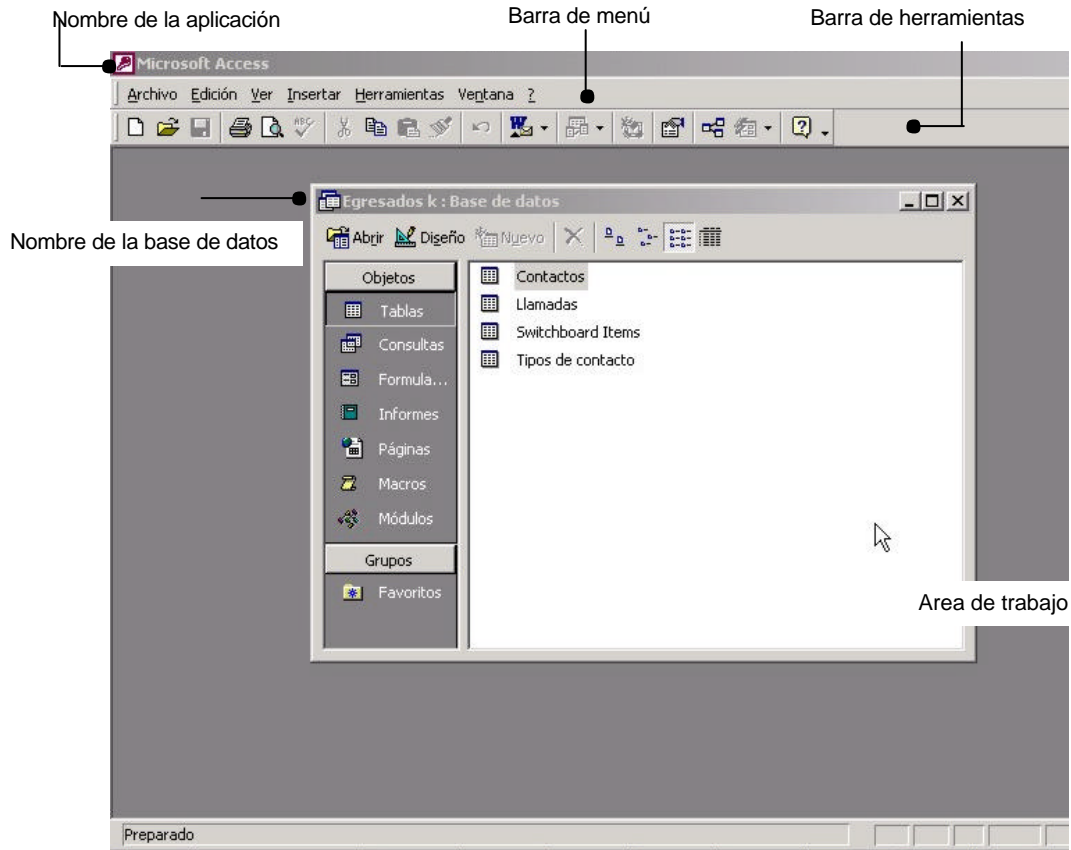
Nombre de la aplicación

Barra de menú

Barra de herramientas

Microsoft Access

Archivo Edición Ver Insertar Herramientas Ventana ?

Egresados k : Base de datos

Nombre de la base de datos

Abrir Diseño Nuevo

Objetos

Tablas

Consultas

Formula...

Informes

Páginas

Macros

Módulos

Grupos

Favoritos

Contactos

Llamadas

Switchboard Items

Tipos de contacto

Area de trabajo

Preparado